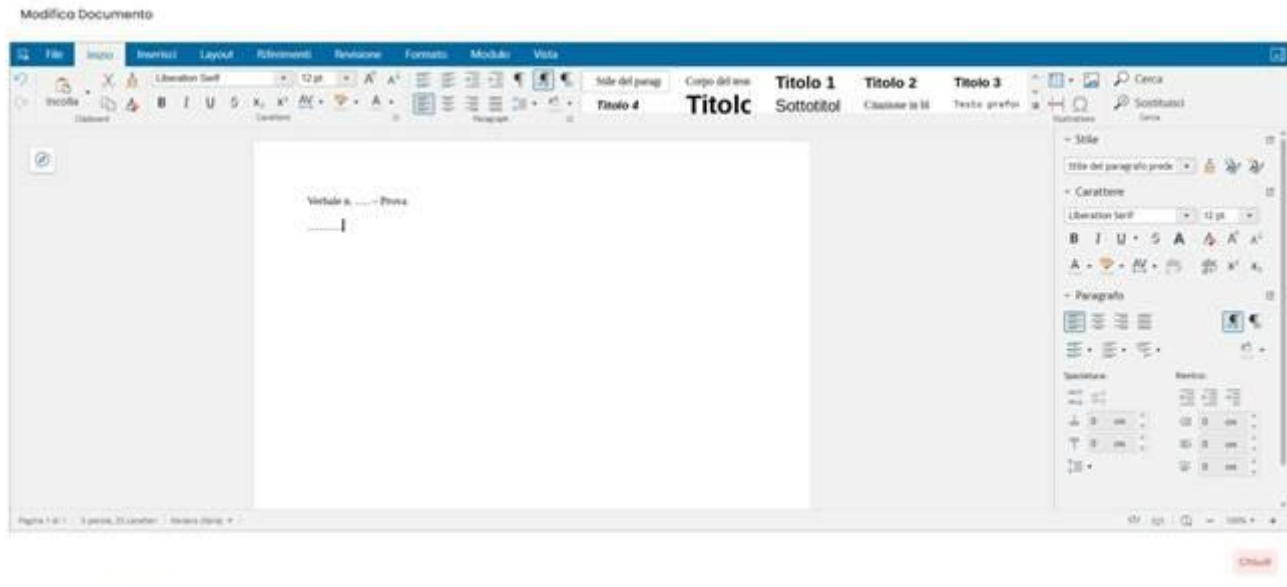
Modifica Documento

File Inizio Inserisci Layout Riferimenti Revisione Formato Modulo Vista

Incolla
Appunti
Liberation Serif
12 pt
Carattere
Paragrafo
Stile del parag
Corpo del test
Titolo 1
Titolo 2
Titolo 3
Titolo 4
Titolo
Sottotitol
Citazione in bl
Testo prefor
Cerca
Sostituisci
Illustrazioni
Cerca

Verbale n. ...... - Prova
..........

Stile
Stile del paragrafo prede
Carattere
Liberation Serif
12 pt
B I U S A
Paragrafo
Spaziatura:
Rientro:
0 cm
0 cm
0 cm
0 cm
0 cm

Pagina 1 di 1 | 3 parole, 25 caratteri | Italiano (Italia)
100%

Chiudi